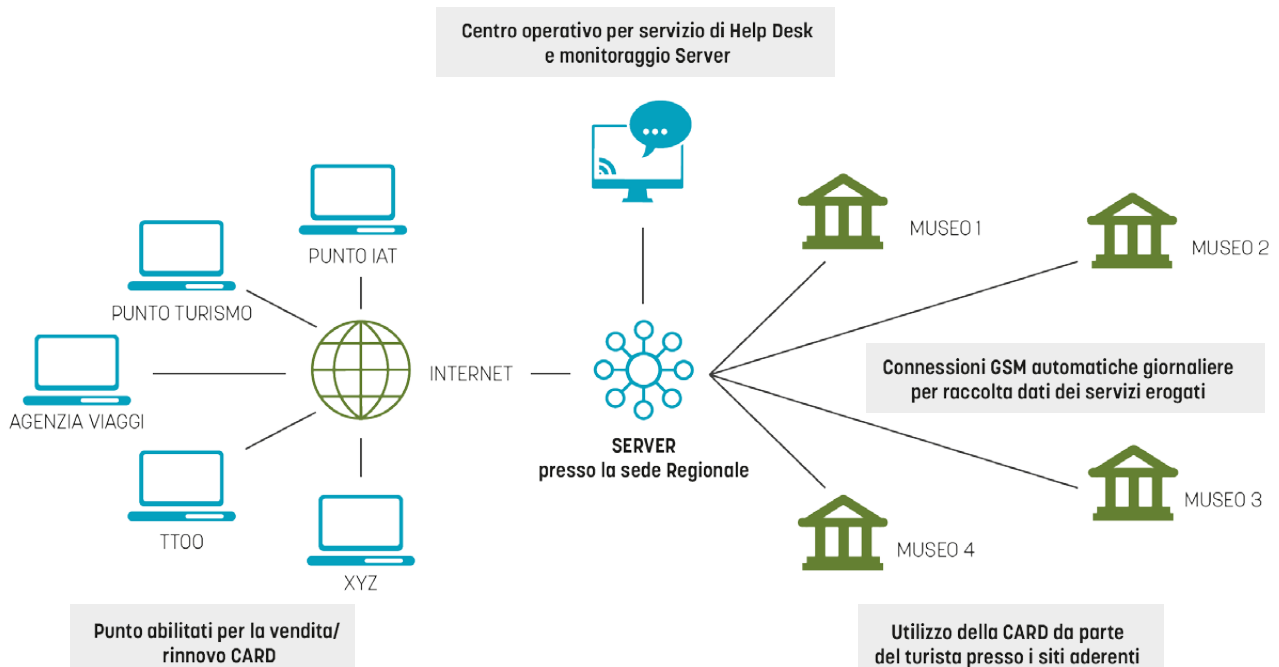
Centro operativo per servizio di Help Desk e monitoraggio Server

PUNTO IAT

PUNTO TURISMO

AGENZIA VIAGGI

TTOO

XYZ

INTERNET

SERVER
presso la sede Regionale

MUSEO 1

MUSEO 2

Connessioni GSM automatiche giornaliere per raccolta dati dei servizi erogati

MUSEO 3

MUSEO 4

Punto abilitati per la vendita/ rinnovo CARD

Utilizzo della CARD da parte del turista presso i siti aderenti